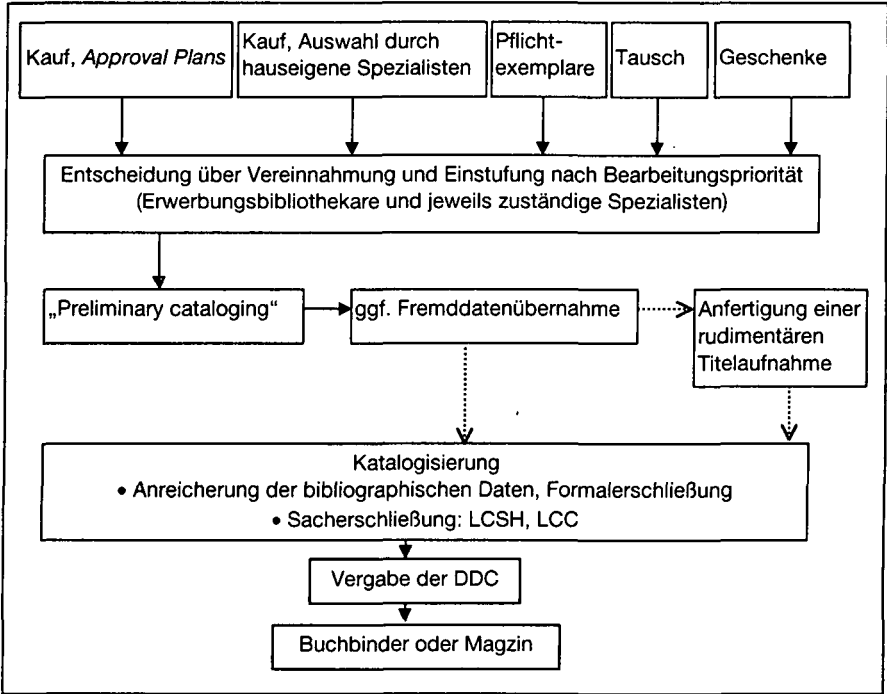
Kauf, *Approval Plans*

Kauf, Auswahl durch hauseigene Spezialisten

Pflichtexemplare

Tausch

Geschenke

Entscheidung über Vereinnahmung und Einstufung nach Bearbeitungspriorität (Erwerbungsbibliothekare und jeweils zuständige Spezialisten)

„Preliminary cataloging"

ggf. Fremddatenübernahme

Anfertigung einer rudimentären Titelaufnahme

Katalogisierung
• Anreicherung der bibliographischen Daten, Formalerschließung
• Sacherschließung: LCSH, LCC

Vergabe der DDC

Buchbinder oder Magzin